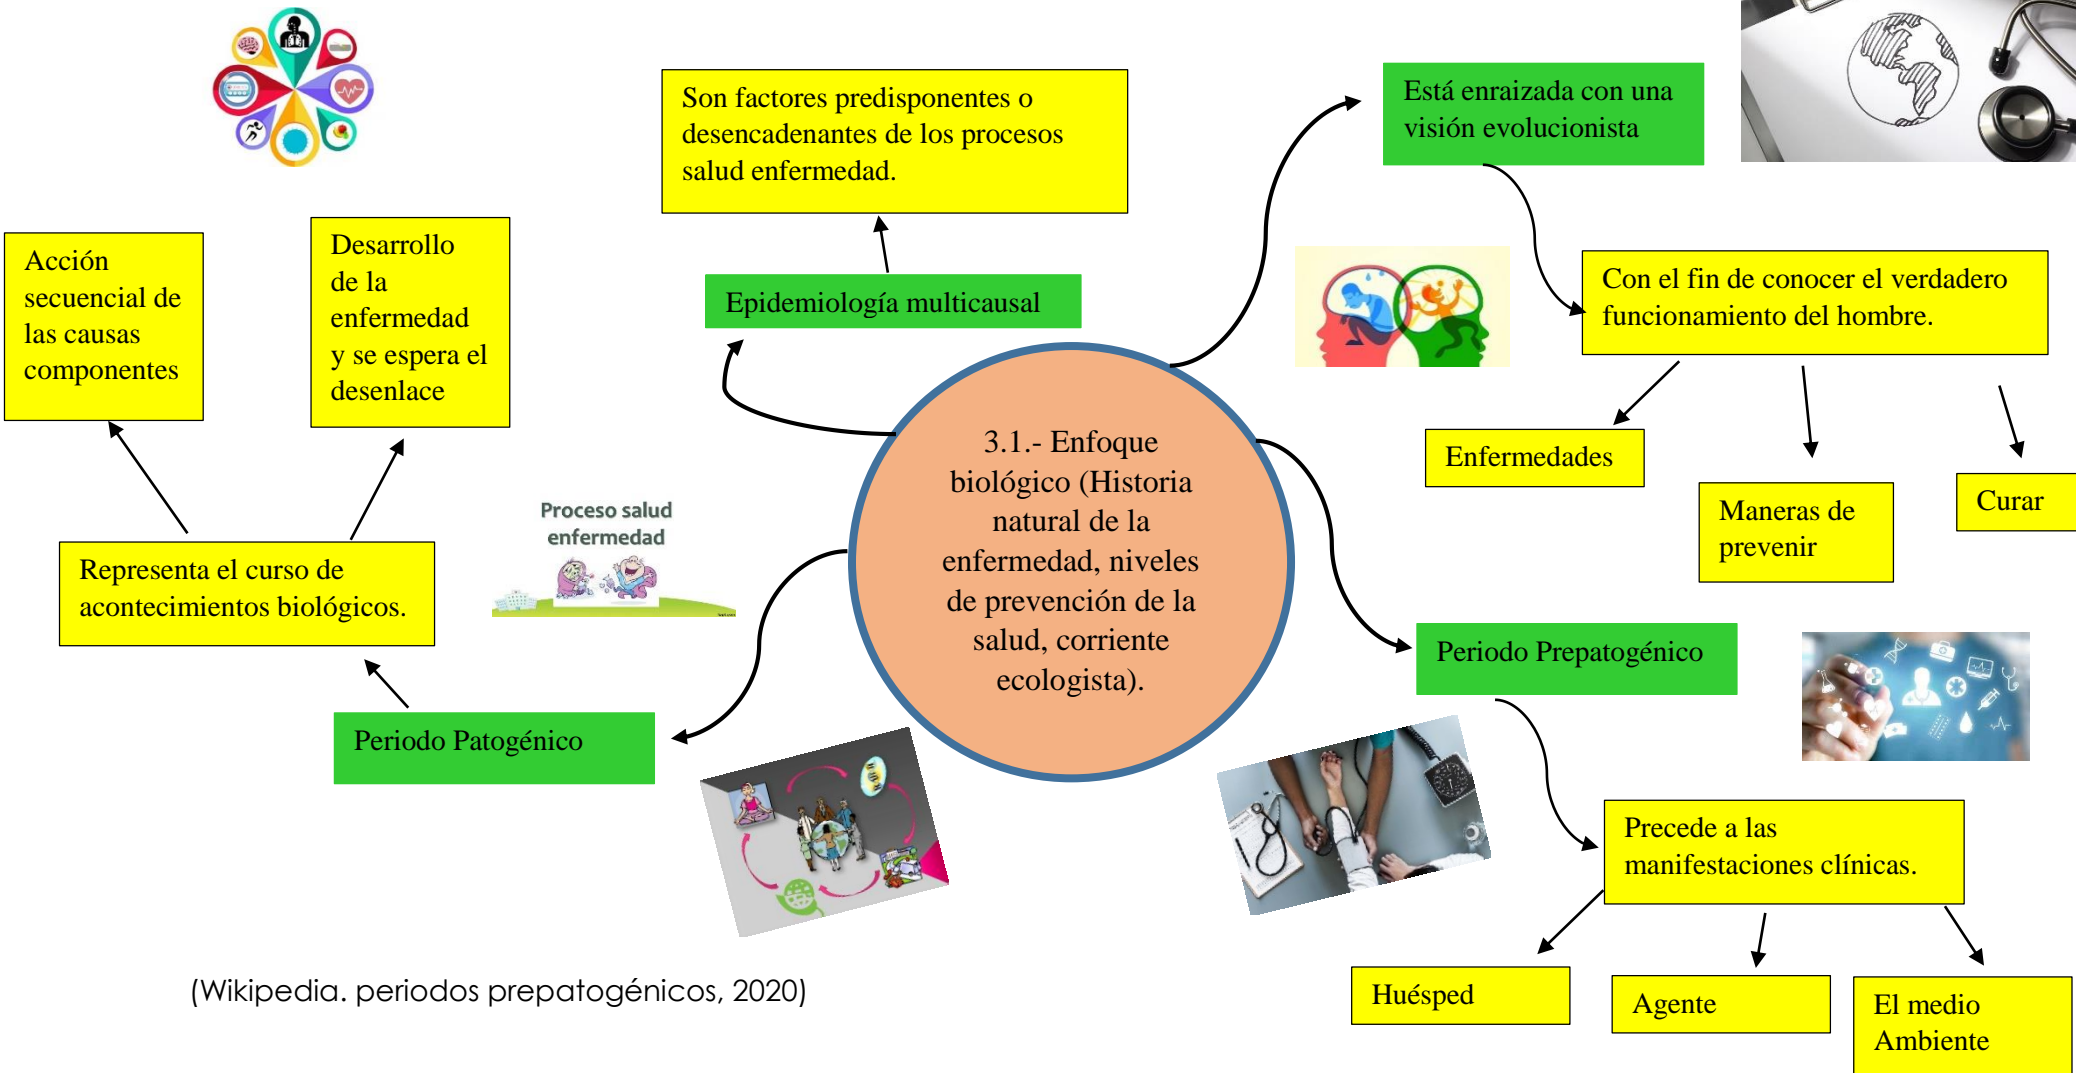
3.1.- Enfoque biológico (Historia natural de la enfermedad, niveles de prevención de la salud, corriente ecologista).

Epidemiología multicausal

Son factores predisponentes o desencadenantes de los procesos salud enfermedad.

Está enraizada con una visión evolucionista

Con el fin de conocer el verdadero funcionamiento del hombre.

Enfermedades

Maneras de prevenir

Curar

Periodo Prepatogénico

Precede a las manifestaciones clínicas.

Huésped

Agente

El medio Ambiente

Periodo Patogénico

Representa el curso de acontecimientos biológicos.

Acción secuencial de las causas componentes

Desarrollo de la enfermedad y se espera el desenlace

Proceso salud enfermedad

(Wikipedia. periodos prepatogénicos, 2020)